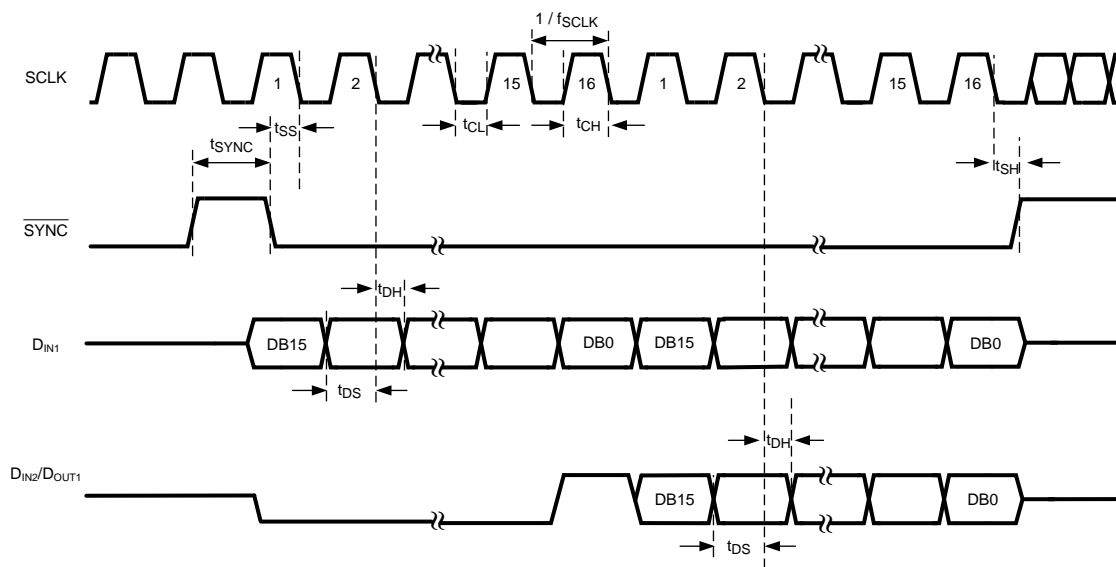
$1 / f_{SCLK}$

SCLK

1 2 15 16 1 2 15 16

$t_{SS}$

$t_{CL}$

$t_{CH}$

$t_{SYNC}$

$t_{SH}$

$\overline{SYNC}$

$t_{DH}$

$D_{IN1}$

DB15 DB0 DB15 DB0

$t_{DS}$

$t_{DH}$

$D_{IN2}/D_{OUT1}$

DB15 DB0

$t_{DS}$